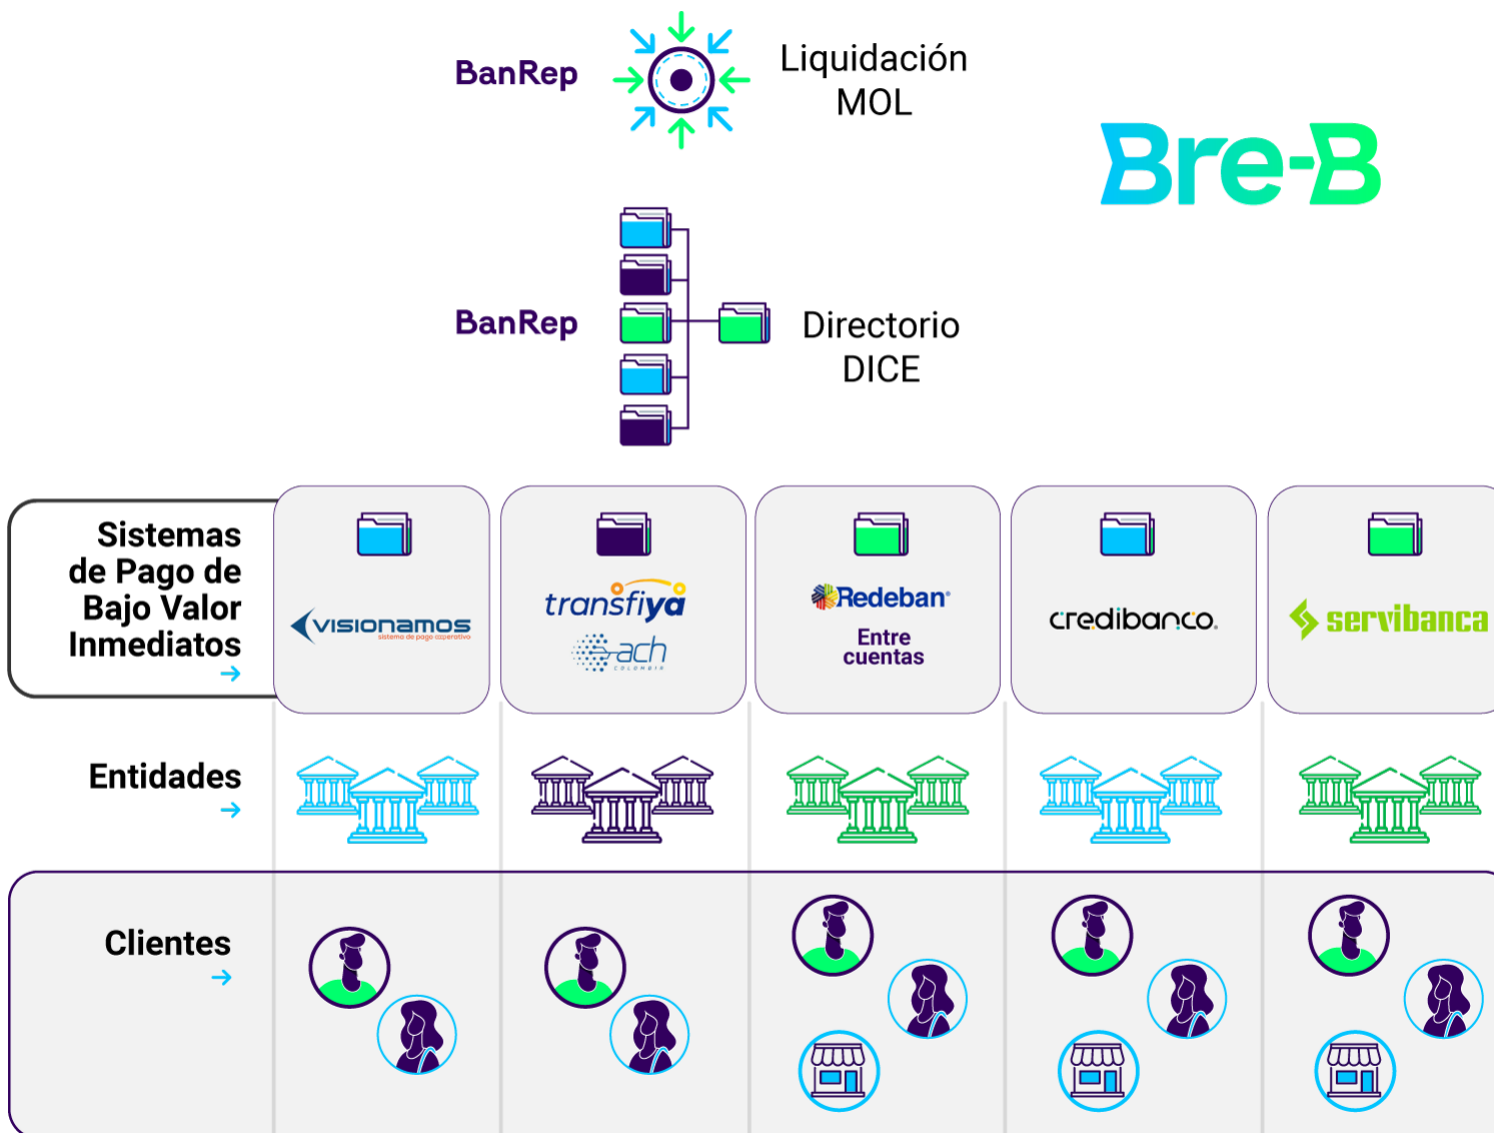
BanRep

Liquidación MOL

Bre-B

BanRep

Directorio DICE

Sistemas de Pago de Bajo Valor Inmediatos →

visionamos sistema de pago cooperativo

transfiya

ach COLOMBIA

Redeban

Entre cuentas

credibanco.

servibanca

Entidades →

Clientes →